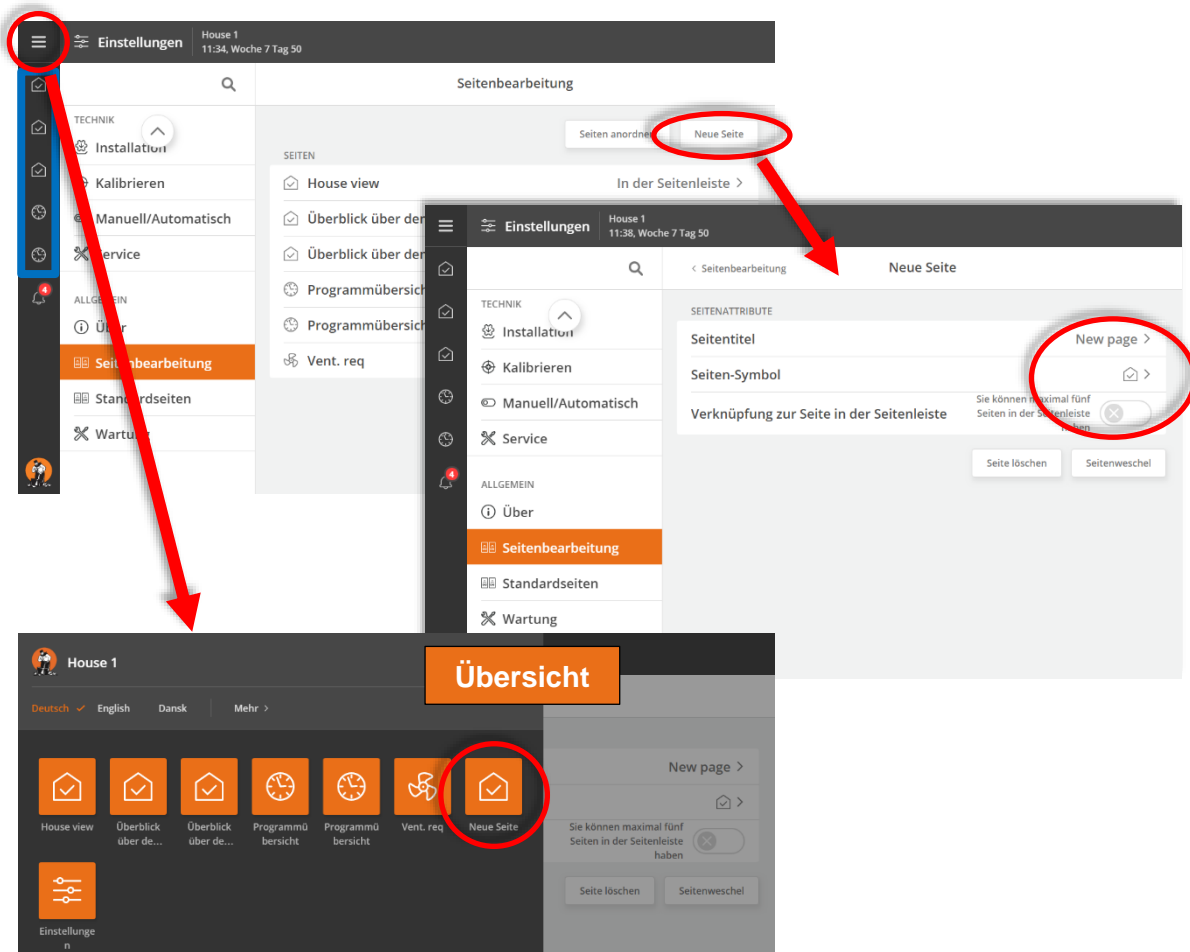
Einstellungen
House 1
11:34, Woche 7 Tag 50

Seitenbearbeitung

TECHNIK
Installation
Kalibrieren
Manuell/Automatisch
Service

ALLGEMEIN
Über
Seitenbearbeitung
Standardseiten
Wartung

Seiten anordnen
Neue Seite

SEITEN
House view
In der Seitenleiste >
Überblick über der
Überblick über der
Programmübersich
Programmübersich
Vent. req

Einstellungen
House 1
11:38, Woche 7 Tag 50

< Seitenbearbeitung
Neue Seite

TECHNIK
Installation
Kalibrieren
Manuell/Automatisch
Service

ALLGEMEIN
Über
Seitenbearbeitung
Standardseiten
Wartung

SEITENATTRIBUTE
Seitentitel
New page >
Seiten-Symbol
Verknüpfung zur Seite in der Seitenleiste
Sie können maximal fünf Seiten in der Seitenleiste haben

Seite löschen
Seitenweschel

House 1
Übersicht
Deutsch English Dansk Mehr >

House view
Überblick über de...
Überblick über de...
Programmübersicht
Programmübersicht
Vent. req
Neue Seite
Einstellungen

New page >
Sie können maximal fünf Seiten in der Seitenleiste haben
Seite löschen
Seitenweschel